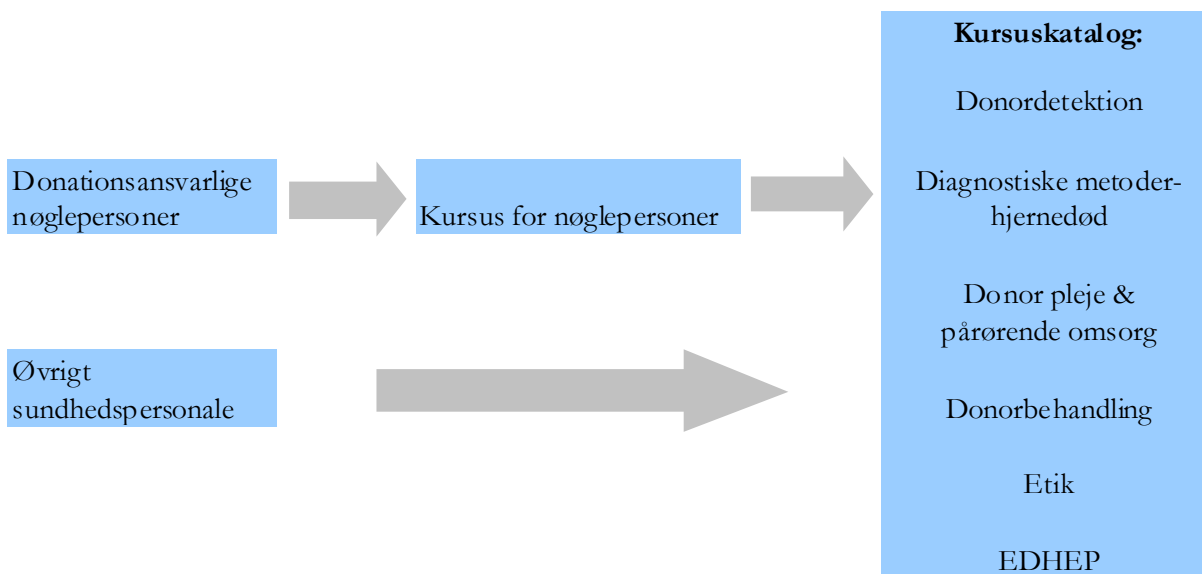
Donationsansvarlige nøglepersoner

Kursus for nøglepersoner

Øvrigt sundhedspersonale

**Kursuskatalog:**

Donordetektion

Diagnostiske metoder-hjernedød

Donor pleje & pårørende omsorg

Donorbehandling

Etik

EDHEP